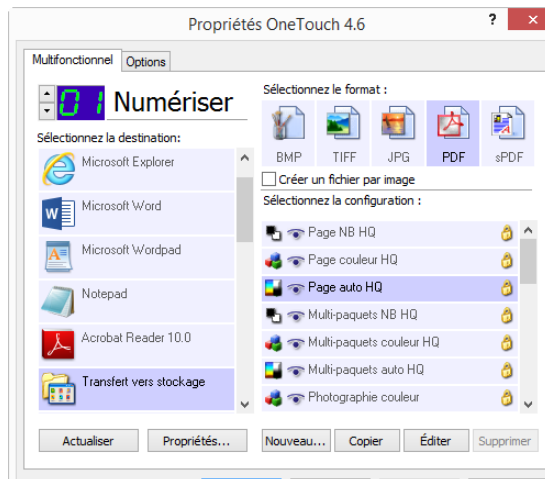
Propriétés OneTouch 4.6

?

Multifonctionnel

Options

01 Numériser

Sélectionnez la destination:

Microsoft Explorer

Microsoft Word

Microsoft Wordpad

Notepad

Acrobat Reader 10.0

Transfert vers stockage

Sélectionnez le format :

BMP

TIFF

JPG

PDF

sPDF

Créer un fichier par image

Sélectionnez la configuration :

Page NB HQ

Page couleur HQ

Page auto HQ

Multi-paquets NB HQ

Multi-paquets couleur HQ

Multi-paquets auto HQ

Photographie couleur

Actualiser

Propriétés...

Nouveau...

Copier

Éditer

Supprimer